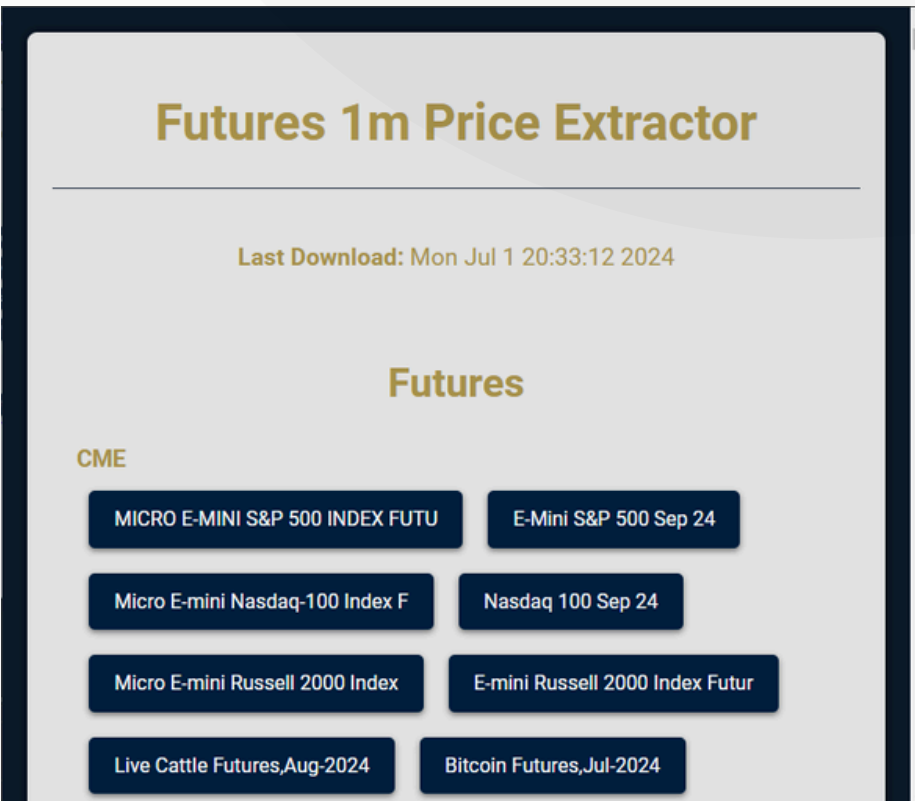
Futures 1m Price Extractor

Last Download: Mon Jul 1 20:33:12 2024

Futures

CME

MICRO E-MINI S&P 500 INDEX FUTU

E-Mini S&P 500 Sep 24

Micro E-mini Nasdaq-100 Index F

Nasdaq 100 Sep 24

Micro E-mini Russell 2000 Index

E-mini Russell 2000 Index Futur

Live Cattle Futures,Aug-2024

Bitcoin Futures,Jul-2024